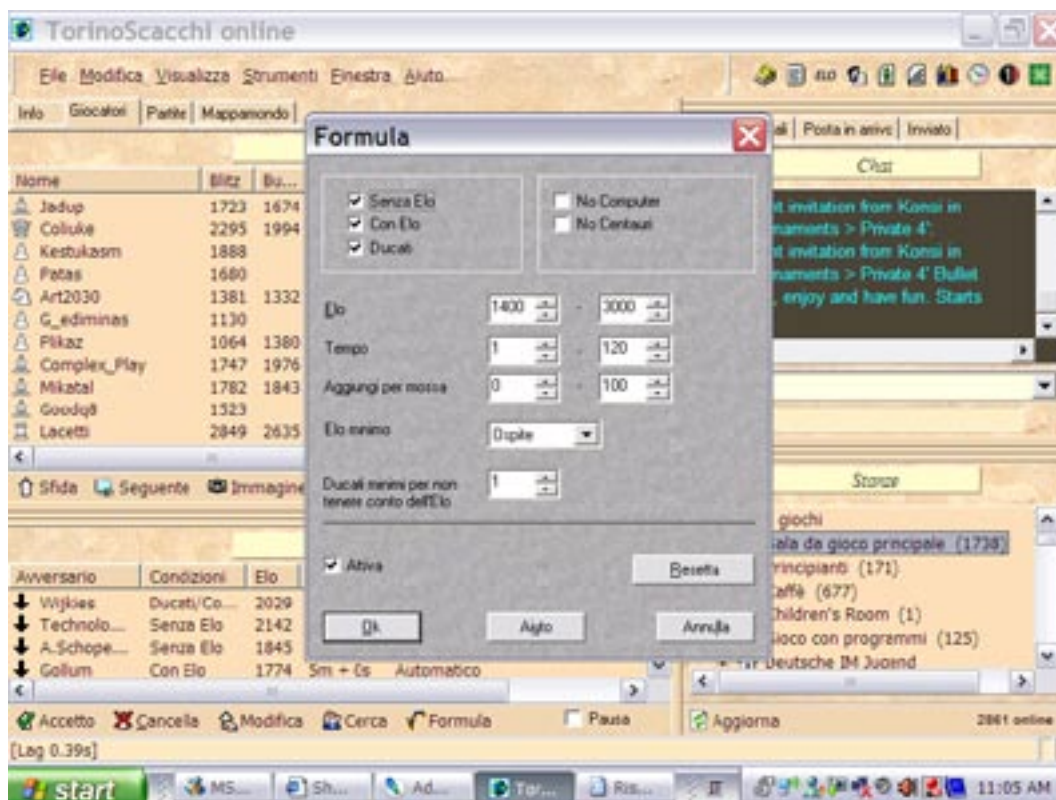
TorinoScacchi online

File Modifica Visualizza Strumenti Finestra Aiuto

Info Giocatori Partite Mappamondo

| Nome | Blitz | Bu... |
|---|---|---|
| Jadup | 1723 | 1674 |
| Coluke | 2295 | 1994 |
| Kestukasm | 1888 | |
| Patas | 1680 | |
| Art2030 | 1381 | 1332 |
| G_ediminas | 1130 | |
| Plikaz | 1064 | 1380 |
| Complex_Play | 1747 | 1976 |
| Mikatal | 1782 | 1843 |
| Goodq8 | 1323 | |
| Lacetti | 2849 | 2635 |

Sfida Seguente Immagine

| Avversario | Condizioni | Elo | | |
|---|---|---|---|---|
| Wijkies | Ducati/Co... | 2029 | | |
| Technolo... | Senza Elo | 2142 | | |
| A.Schope... | Senza Elo | 1845 | | |
| Gollum | Con Elo | 1774 | Sm + Cs | Automatico |

Accetto Cancella Modifica Cerca Formula Pausa

[Lag 0.39s]

Formula

Senza Elo
Con Elo
Ducati

No Computer
No Centauri

Elo 1400 - 3000
Tempo 1 - 120
Aggiungi per mossa 0 - 100
Elo minimo Ospite
Ducati minimi per non tenere conto dell'Elo 1

Attiva

Resetta

Ok Aiuto Annulla

...ali Posta in arrivo Inviato

Chat

...t invitation from Konsi in ...naments > Private 4'.
...t invitation from Konsi in ...naments > Private 4' Bullet
..., enjoy and have fun. Starts

Stanze

...giochi
...Sala da gioco principale (1738)
...rincipianti (171)
...affè (677)
...hildren's Room (1)
...ioco con programmi (125)
...Deutsche IM Jugend

Aggiorna 2861 online

start MS... Sh... Ad... Tor... Ris... 11:05 AM